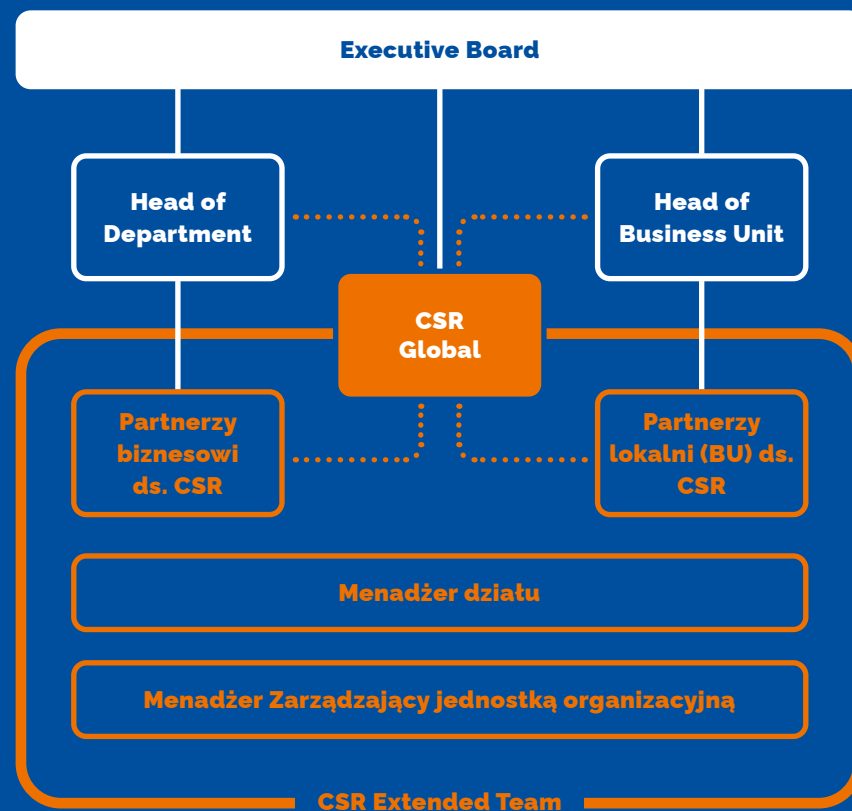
Executive Board

Head of Department

Head of Business Unit

CSR Global

Partnerzy biznesowi ds. CSR

Partnerzy lokalni (BU) ds. CSR

Menadżer działu

Menadżer Zarządzający jednostką organizacyjną

CSR Extended Team